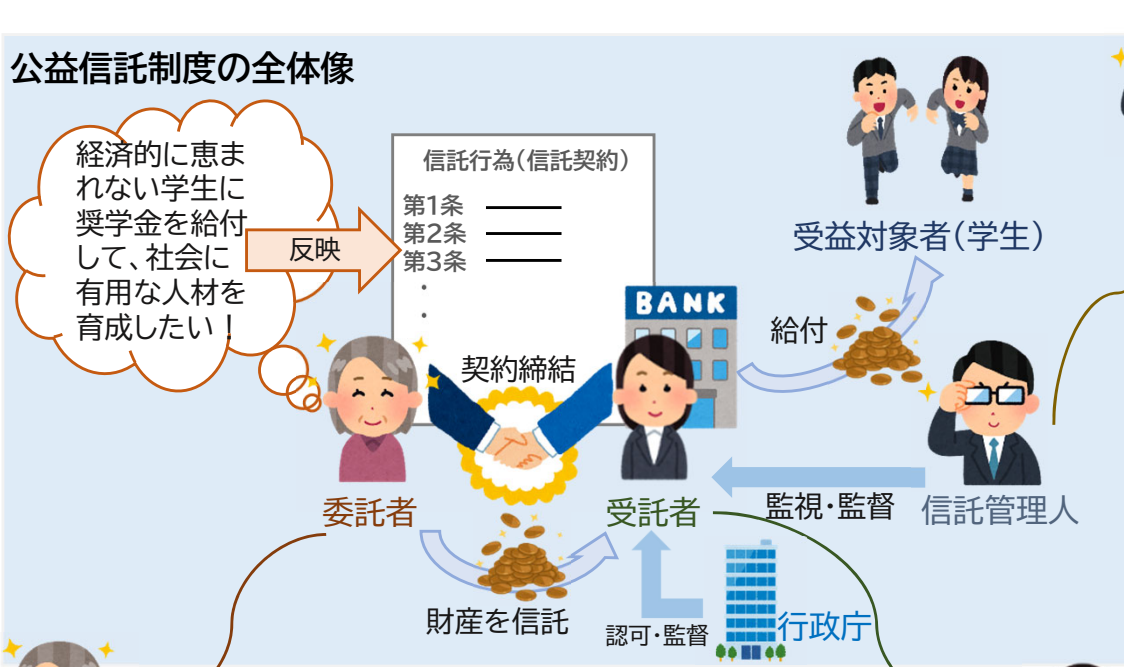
公益信託制度の全体像

経済的に恵まれない学生に奨学金を給付して、社会に有用な人材を育成したい！

反映

信託行為（信託契約）
第1条
第2条
第3条
・
・

受益対象者（学生）

BANK

給付

契約締結

委託者

受託者

監視・監督

信託管理人

財産を信託

認可・監督

行政庁